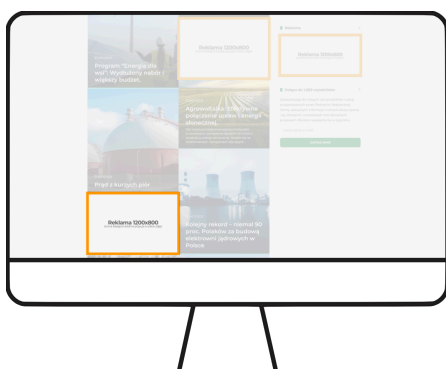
Program "Energia dla wsi": Wydłużony nabór i większy budżet

Reklama 1200x800

Reklama 1200x800

Agrowoltaika szansą na połączenie upraw i energii słonecznej

Prąd z biogazowni

Reklama 1200x800

Kolejny rekord – ponad 80 proc. Polaków za budową elektrowni jądrowych w Polsce